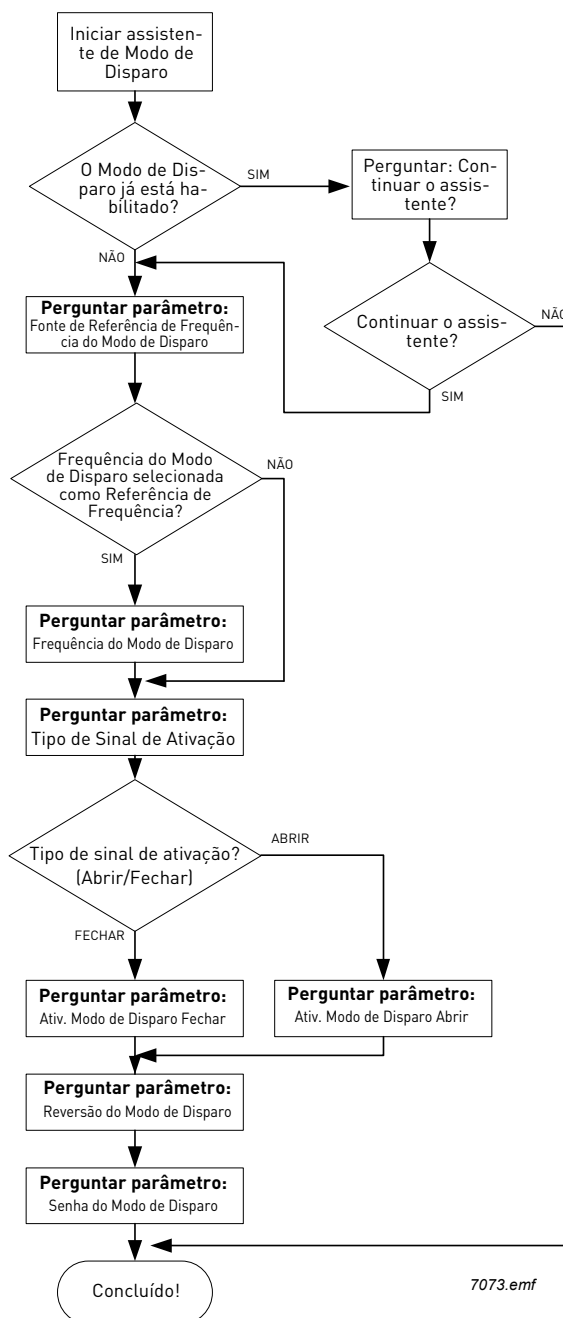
Iniciar assistente de Modo de Disparo

O Modo de Disparo já está habilitado?

SIM

Perguntar: Continuar o assistente?

NÃO

Continuar o assistente?

NÃO

SIM

**Perguntar parâmetro:** Fonte de Referência de Frequência do Modo de Disparo

Frequência do Modo de Disparo selecionada como Referência de Frequência?

NÃO

SIM

**Perguntar parâmetro:** Frequência do Modo de Disparo

**Perguntar parâmetro:** Tipo de Sinal de Ativação

Tipo de sinal de ativação? (Abrir/Fechar)

ABRIR

FECHAR

**Perguntar parâmetro:** Ativ. Modo de Disparo Fechar

**Perguntar parâmetro:** Ativ. Modo de Disparo Abrir

**Perguntar parâmetro:** Reversão do Modo de Disparo

**Perguntar parâmetro:** Senha do Modo de Disparo

Concluído!

7073.emf